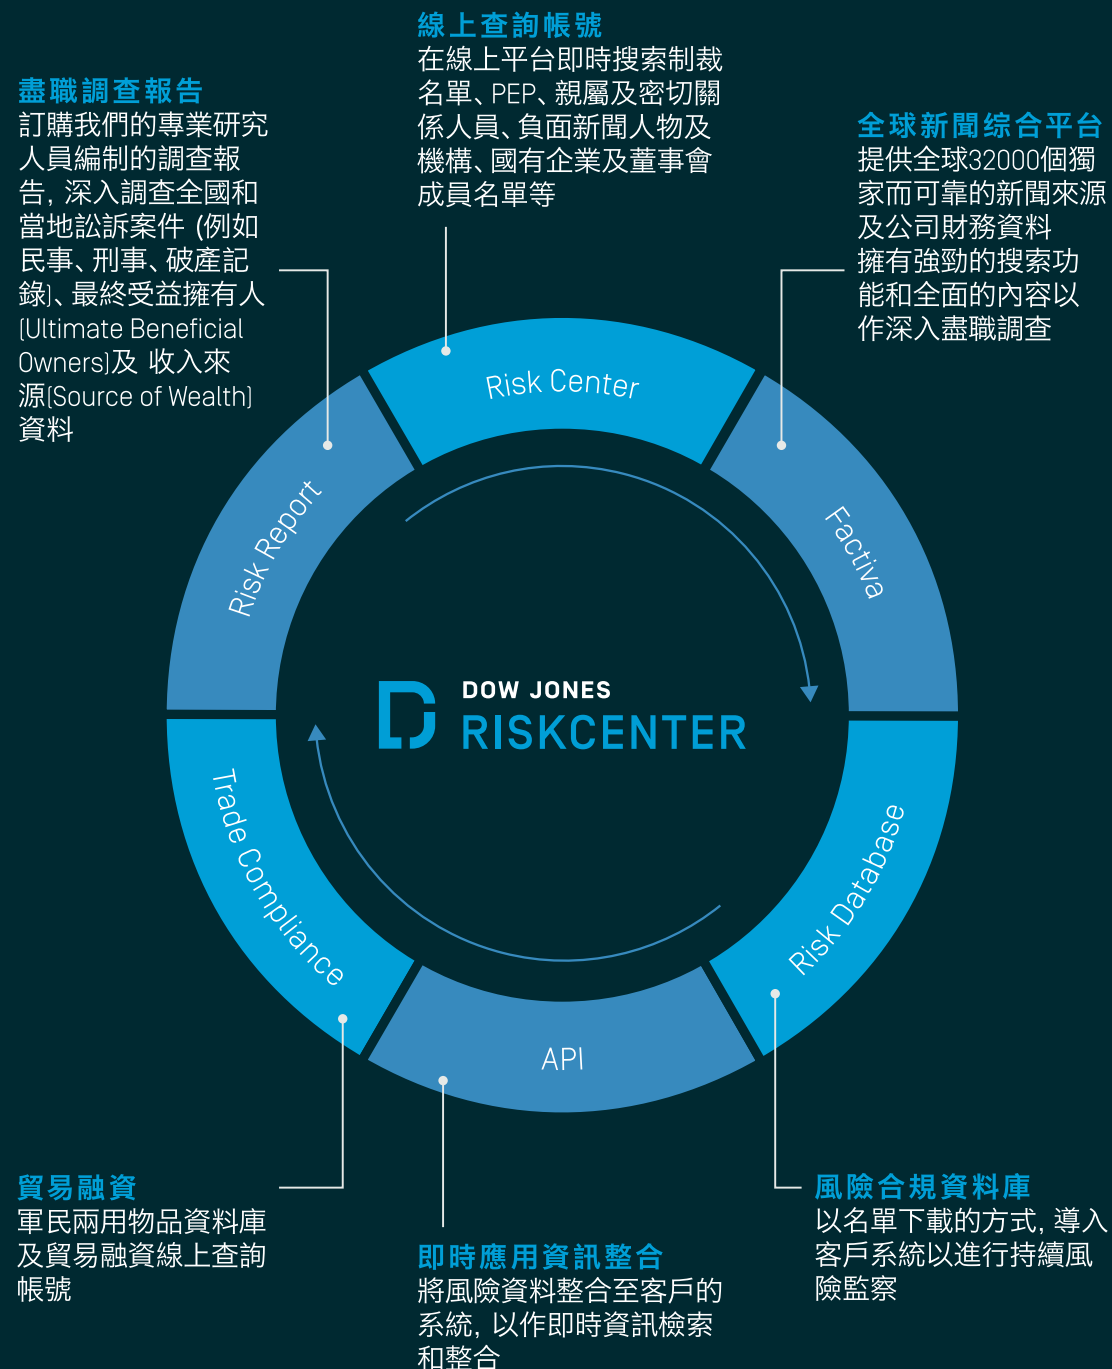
線上查詢帳號
在線上平台即時搜索制裁名單、PEP、親屬及密切關係人員、負面新聞人物及機構、國有企業及董事會成員名單等

盡職調查報告
訂購我們的專業研究人員編制的調查報告, 深入調查全國和當地訟訴案件 (例如民事、刑事、破產記錄)、最終受益擁有人(Ultimate Beneficial Owners)及 收入來源(Source of Wealth)資料

全球新聞綜合平台
提供全球32000個獨家而可靠的新聞來源及公司財務資料擁有強勁的搜索功能和全面的內容以作深入盡職調查

Risk Center

Risk Report

Factiva

DOW JONES
RISKCENTER

Trade Compliance

Risk Database

API

貿易融資
軍民兩用物品資料庫及貿易融資線上查詢帳號

風險合規資料庫
以名單下載的方式, 導入客戶系統以進行持續風險監察

即時應用資訊整合
將風險資料整合至客戶的系統, 以作即時資訊檢索和整合